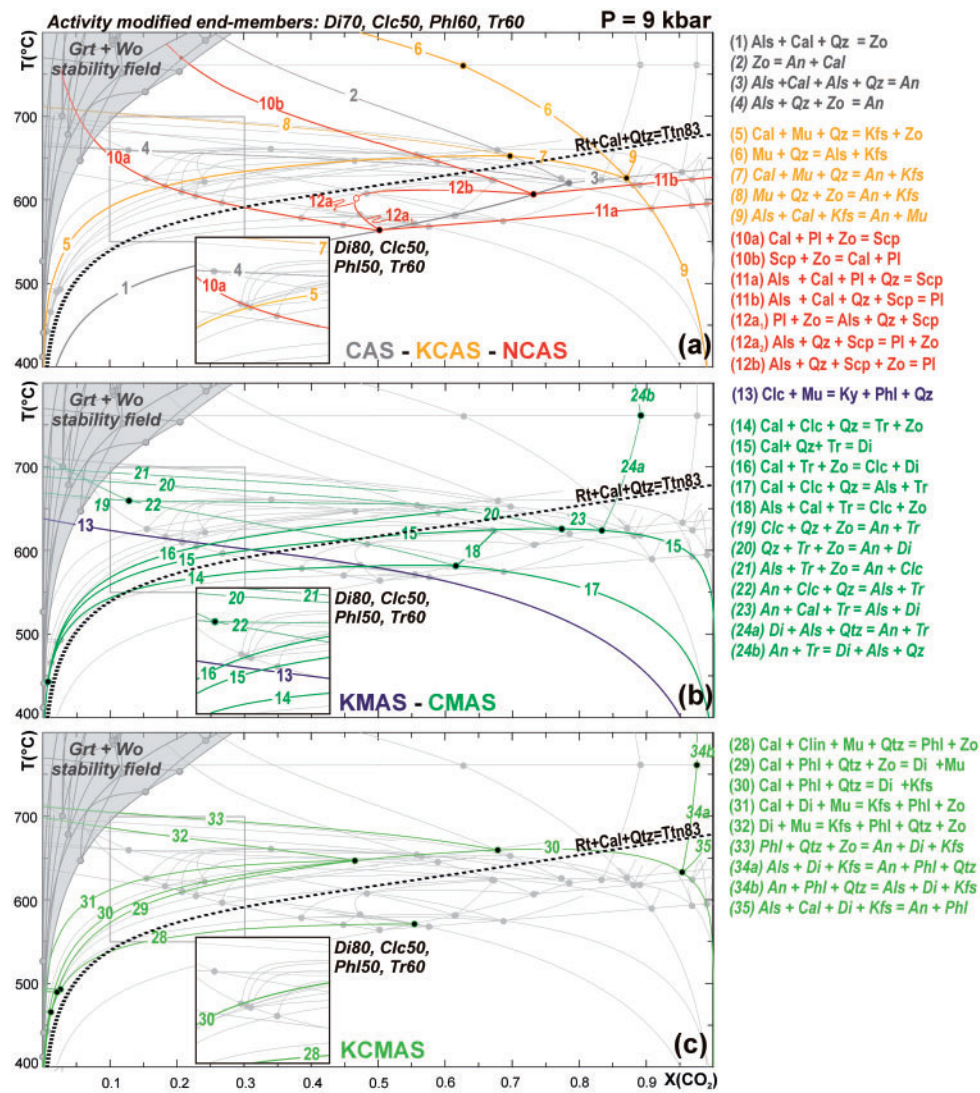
Activity modified end-members: Di70, Clc50, Phl60, Tr60

P = 9 kbar

T(°C)

Grt + Wo stability field

700
600
500
400

6
2
10b
8
4
10a
Rt+Cal+Qtz=Ttn83
7
9
3
11b
12a
12b
12a
11a
5
1
7
Di80, Clc50, Phl50, Tr60
4
10a
5
9

CAS - KCAS - NCAS

(a)

(1) Als + Cal + Qz = Zo
(2) Zo = An + Cal
(3) Als +Cal + Als + Qz = An
(4) Als + Qz + Zo = An
(5) Cal + Mu + Qz = Kfs + Zo
(6) Mu + Qz = Als + Kfs
(7) Cal + Mu + Qz = An + Kfs
(8) Mu + Qz + Zo = An + Kfs
(9) Als + Cal + Kfs = An + Mu
(10a) Cal + Pl + Zo = Scp
(10b) Scp + Zo = Cal + Pl
(11a) Als + Cal + Pl + Qz = Scp
(11b) Als + Cal + Qz + Scp = Pl
(12a$_1$) Pl + Zo = Als + Qz + Scp
(12a$_2$) Als + Qz + Scp = Pl + Zo
(12b) Als + Qz + Scp + Zo = Pl

T(°C)

Grt + Wo stability field

700
600
500
400

24b
24a
21
20
19
22
Rt+Cal+Qtz=Ttn83
13
20
23
15
18
15
16
15
14
17
Di80, Clc50, Phl50, Tr60
20
21
22
16
15
13
14

KMAS - CMAS

(b)

(13) Clc + Mu = Ky + Phl + Qz
(14) Cal + Clc + Qz = Tr + Zo
(15) Cal+ Qz+ Tr = Di
(16) Cal + Tr + Zo = Clc + Di
(17) Cal + Clc + Qz = Als + Tr
(18) Als + Cal + Tr = Clc + Zo
(19) Clc + Qz + Zo = An + Tr
(20) Qz + Tr + Zo = An + Di
(21) Als + Tr + Zo = An + Clc
(22) An + Clc + Qz = Als + Tr
(23) An + Cal + Tr = Als + Di
(24a) Di + Als + Qtz = An + Tr
(24b) An + Tr = Di + Als + Qz

T(°C)

Grt + Wo stability field

700
600
500
400

34b
33
32
30
Rt+Cal+Qtz=Ttn83
34a
35
31
30
29
28
Di80, Clc50, Phl50, Tr60
30
28

KCMAS

(c)

0.1 0.2 0.3 0.4 0.5 0.6 0.7 0.8 0.9 X(CO$_2$)

(28) Cal + Clin + Mu + Qtz = Phl + Zo
(29) Cal + Phl + Qtz + Zo = Di +Mu
(30) Cal + Phl + Qtz = Di +Kfs
(31) Cal + Di + Mu = Kfs + Phl + Zo
(32) Di + Mu = Kfs + Phl + Qtz + Zo
(33) Phl + Qtz + Zo = An + Di + Kfs
(34a) Als + Di + Kfs = An + Phl + Qtz
(34b) An + Phl + Qtz = Als + Di + Kfs
(35) Als + Cal + Di + Kfs = An + Phl